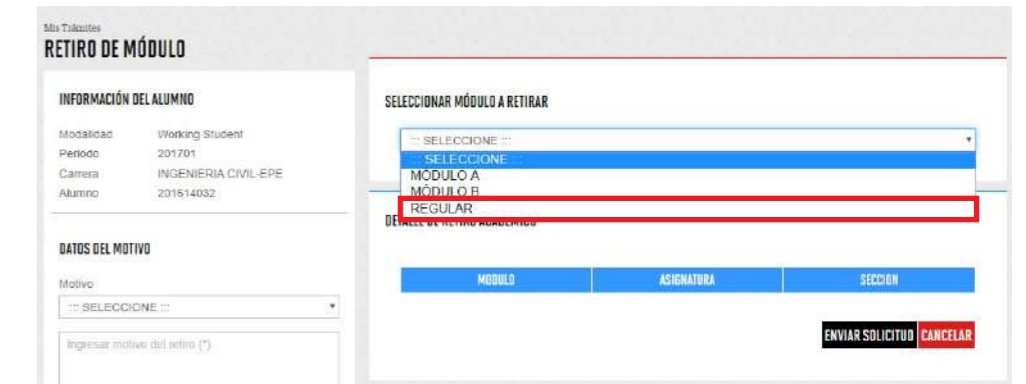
Mis Trámites
RETIRO DE MÓDULO

INFORMACIÓN DEL ALUMNO

Modalidad Working Student
Periodo 201701
Carrera INGENIERIA CIVIL-EPE
Alumno 201514032

DATOS DEL MOTIVO

Motivo
::: SELECCIONE :::

Ingresar motivo del retiro (*)

SELECCIONAR MÓDULO A RETIRAR

::: SELECCIONE :::
::: SELECCIONE :::
MÓDULO A
MÓDULO B
REGULAR

DE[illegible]

| MODULO | ASIGNATURA | SECCION |
|---|---|---|

ENVIAR SOLICITUD CANCELAR